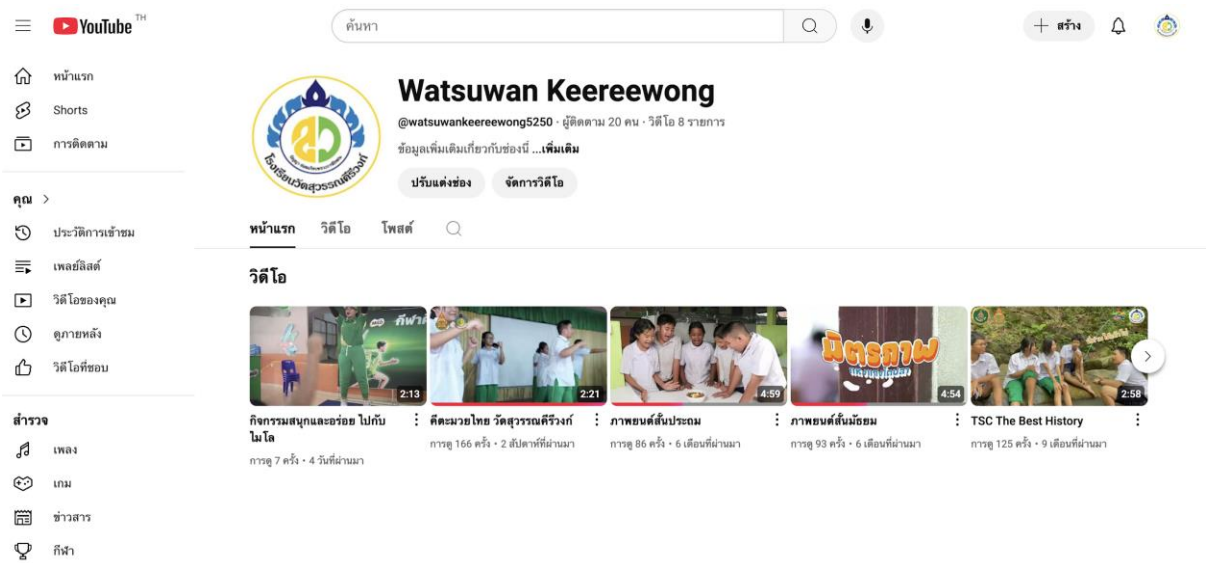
YouTube TH

ค้นหา

+ สร้าง

หน้าแรก
Shorts
การติดตาม

คุณ >
ประวัติการเข้าชม
เพลย์ลิสต์
วิดีโอของคุณ
ดูภายหลัง
วิดีโอที่ชอบ

สำรวจ
เพลง
เกม
ข่าวสาร
กีฬา

โรงเรียนวัดสุวรรณคีรีวงก์

Watsuwan Keereewong

@watsuwankeereewong5250 · ผู้ติดตาม 20 คน · วิดีโอ 8 รายการ

ข้อมูลเพิ่มเติมเกี่ยวกับช่องนี้ ...เพิ่มเติม

ปรับแต่งช่อง
จัดการวิดีโอ

หน้าแรก
วิดีโอ
โพสต์

วิดีโอ

2:13
กิจกรรมสนุกและอร่อย ไปกับไมโล
การดู 7 ครั้ง • 4 วันที่ผ่านมา

2:21
ศิลปะมวยไทย วัดสุวรรณคีรีวงก์
การดู 166 ครั้ง • 2 สัปดาห์ที่ผ่านมา

4:59
ภาพยนต์สั้นประถม
การดู 86 ครั้ง • 6 เดือนที่ผ่านมา

มิตรภาพ
4:54
ภาพยนต์สั้นมัธยม
การดู 93 ครั้ง • 6 เดือนที่ผ่านมา

2:58
TSC The Best History
การดู 125 ครั้ง • 9 เดือนที่ผ่านมา